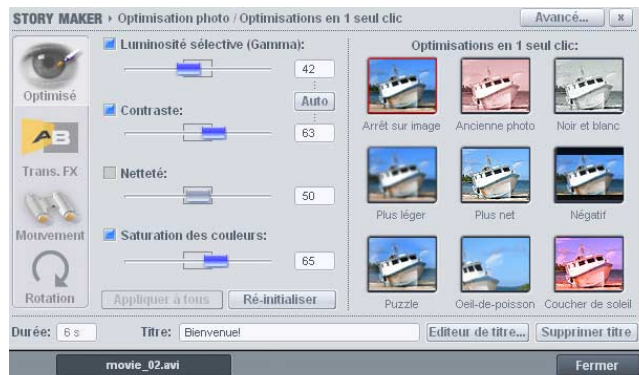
STORY MAKER ▸ Optimisation photo / Optimisations en 1 seul clic

Avancé... x

Optimisé

Trans. FX

Mouvement

Rotation

Luminosité sélective (Gamma):

42

Auto

Contraste:

63

Netteté:

50

Saturation des couleurs:

65

Appliquer à tous

Ré-initialiser

Optimisations en 1 seul clic:

Arrêt sur image

Ancienne photo

Noir et blanc

Plus léger

Plus net

Négatif

Puzzle

Oeil-de-poisson

Coucher de soleil

Durée: 6 s

Titre: Bienvenue!

Editeur de titre...

Supprimer titre

movie_02.avi

Fermer